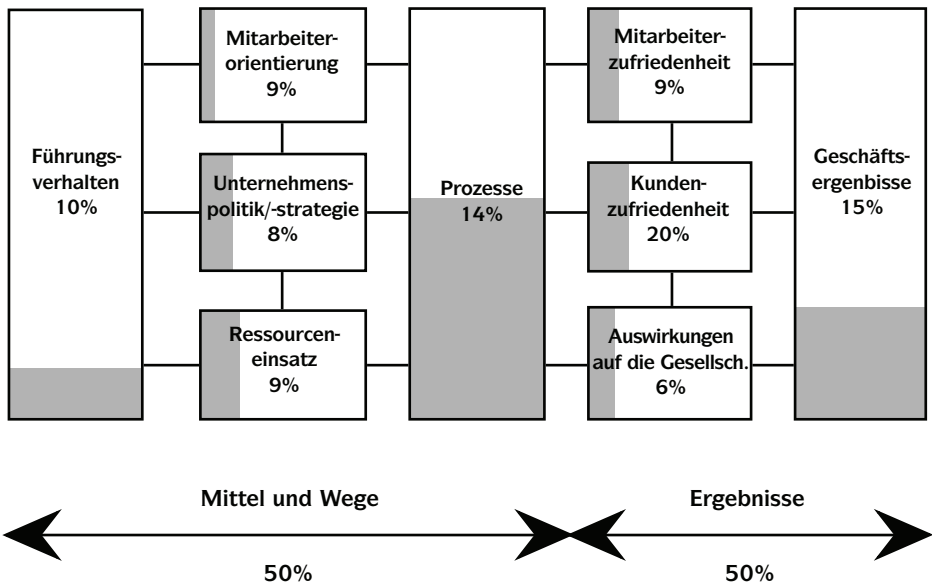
Führungsverhalten 10%

Mitarbeiterorientierung 9%

Unternehmenspolitik/-strategie 8%

Ressourceneinsatz 9%

Prozesse 14%

Mitarbeiterzufriedenheit 9%

Kundenzufriedenheit 20%

Auswirkungen auf die Gesellsch. 6%

Geschäftsergenbisse 15%

Mittel und Wege

50%

Ergebnisse

50%